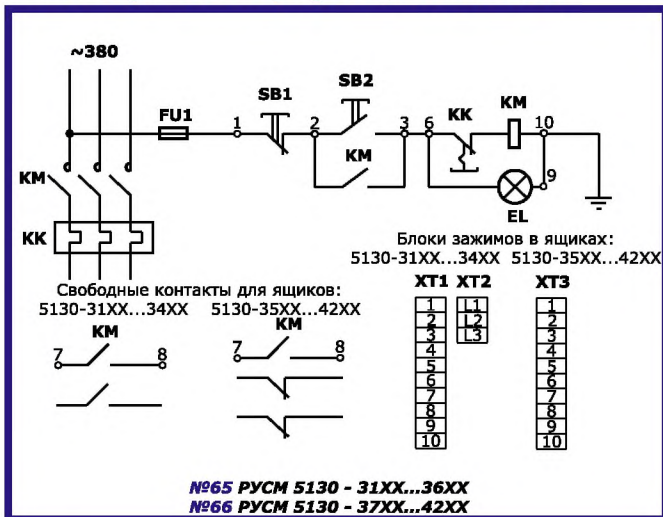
~380

FU1

1

SB1

2

SB2

3

6

KK

KM

10

KM

9

EL

KM

KK

Блоки зажимов в ящиках:
5130-31XX...34XX 5130-35XX...42XX

XT1 XT2 XT3

| XT1 | XT2 | XT3 |
|---|---|---|
| 1 | L1 | 1 |
| 2 | L2 | 2 |
| 3 | L3 | 3 |
| 4 | | 4 |
| 5 | | 5 |
| 6 | | 6 |
| 7 | | 7 |
| 8 | | 8 |
| 9 | | 9 |
| 10 | | 10 |

Свободные контакты для ящиков:
5130-31XX...34XX 5130-35XX...42XX

KM

7 8

KM

7 8

№65 РУСМ 5130 - 31XX...36XX
№66 РУСМ 5130 - 37XX...42XX